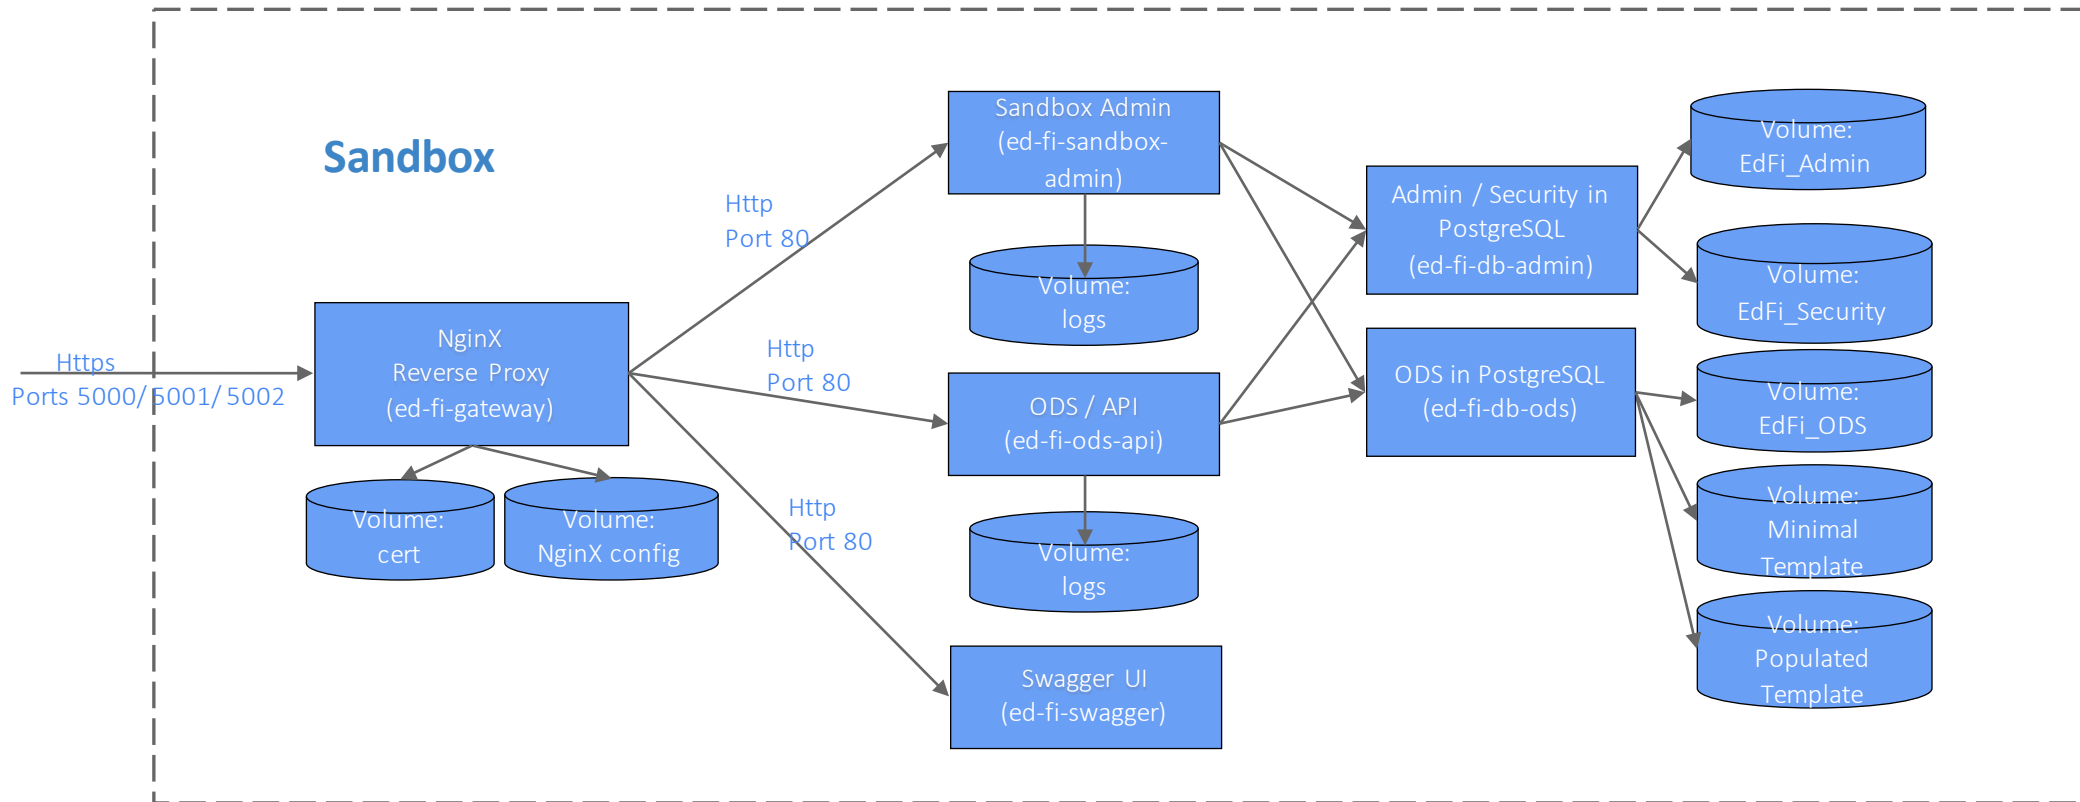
Sandbox

Https
Ports 5000/5001/5002

NginX
Reverse Proxy
(ed-fi-gateway)

Volume:
cert

Volume:
NginX config

Http
Port 80

Http
Port 80

Http
Port 80

Sandbox Admin
(ed-fi-sandbox-admin)

Volume:
logs

ODS / API
(ed-fi-ods-api)

Volume:
logs

Swagger UI
(ed-fi-swagger)

Admin / Security in PostgreSQL
(ed-fi-db-admin)

ODS in PostgreSQL
(ed-fi-db-ods)

Volume:
EdFi_Admin

Volume:
EdFi_Security

Volume:
EdFi_ODS

Volume:
Minimal
Template

Volume:
Populated
Template